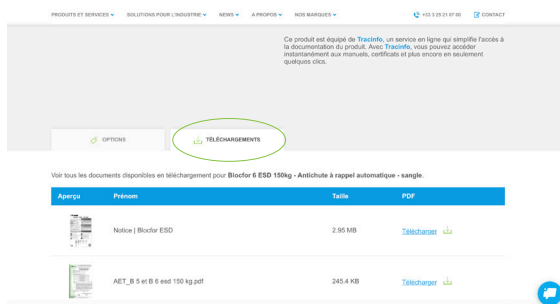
PRODUITS ET SERVICES SOLUTIONS POUR L'INDUSTRIE NEWS A PROPOS NOS MARQUES +33 3 25 21 07 00 CONTACT

Ce produit est équipé de Tracinfo, un service en ligne qui simplifie l'accès à la documentation du produit. Avec Tracinfo, vous pouvez accéder instantanément aux manuels, certificats et plus encore en seulement quelques clics.

OPTIONS

TÉLÉCHARGEMENTS

Voir tous les documents disponibles en téléchargement pour **Blocfor 6 ESD 150kg - Antichute à rappel automatique - sangle**.

| Aperçu | Prénom | Taille | PDF |
|---|---|---|---|
| | Notice \| Blocfor ESD | 2.95 MB | Télécharger |
| | AET_B 5 et B 6 esd 150 kg.pdf | 245.4 KB | Télécharger |